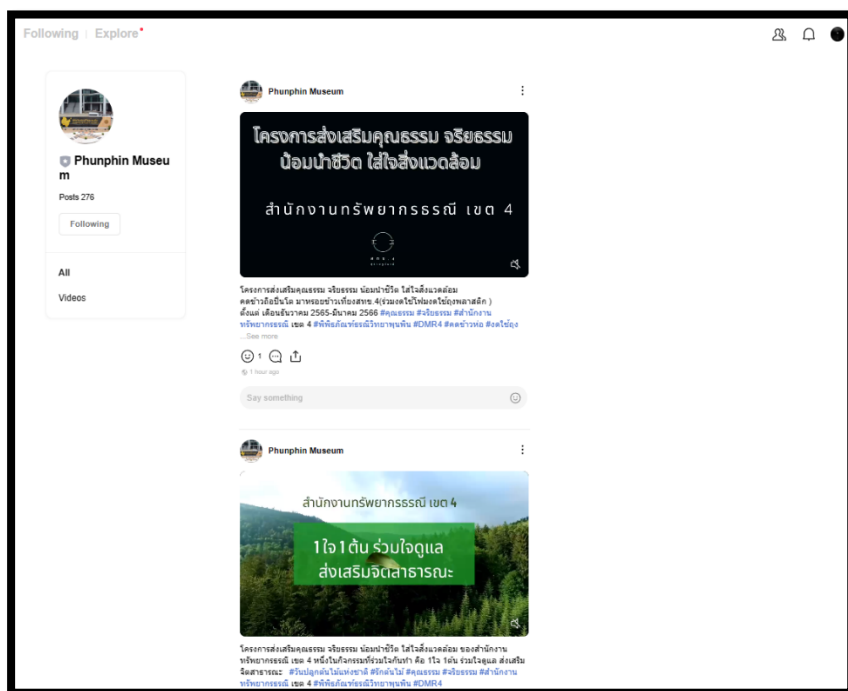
Following | Explore*

Phunphin Museum

Posts 276

Following

All

Videos

Phunphin Museum

โครงการส่งเสริมคุณธรรม จริยธรรม น้อมนำชีวิต ใส่ใจสิ่งแวดล้อม

สำนักงานทรัพยากรธรรมณี เขต 4

โครงการส่งเสริมคุณธรรม จริยธรรม น้อมนำชีวิต ใส่ใจสิ่งแวดล้อม คดข้าวถือปิ่นโต มาหรอยข้าวเที่ยงสทช.4(ร่วมงดใช้โฟมงดใช้ถุงพลาสติก ) ตั้งแต่ เดือนธันวาคม 2565-มีนาคม 2566 #คุณธรรม #จริยธรรม #สำนักงานทรัพยากรธรณี เขต 4 #พิพิธภัณฑ์ธรณีวิทยาพุนพิน #DMR4 #คดข้าวห่อ #งดใช้ถุง
...See more

1

1 hour ago

Say something

Phunphin Museum

สำนักงานทรัพยากรธรรณี เขต 4

1ใจ 1ต้น ร่วมใจดูแล ส่งเสริมจิตสาธารณะ

โครงการส่งเสริมคุณธรรม จริยธรรม น้อมนำชีวิต ใส่ใจสิ่งแวดล้อม ของสำนักงานทรัพยากรธรณี เขต 4 หนึ่งในกิจกรรมที่ร่วมใจกันทำ คือ 1ใจ 1ต้น ร่วมใจดูแล ส่งเสริมจิตสาธารณะ #วันปลูกต้นไม้แห่งชาติ #รักต้นไม้ #คุณธรรม #จริยธรรม #สำนักงานทรัพยากรธรณี เขต 4 #พิพิธภัณฑ์ธรณีวิทยาพุนพิน #DMR4